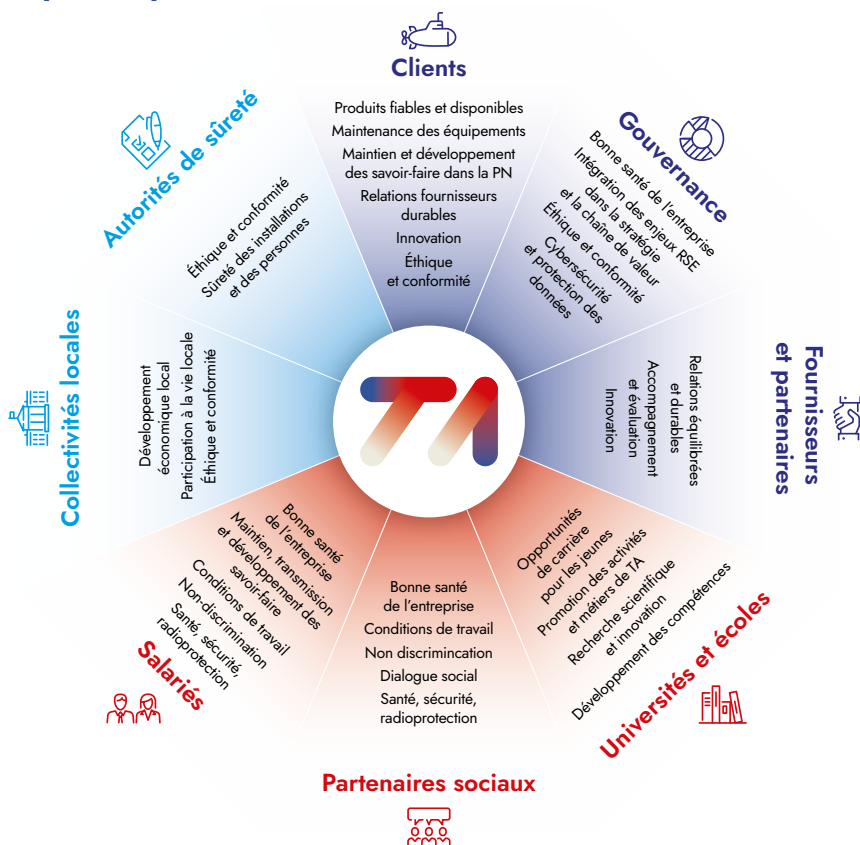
Clients

Produits fiables et disponibles
Maintenance des équipements
Maintien et développement des savoir-faire dans la PN
Relations fournisseurs durables
Innovation
Éthique et conformité

Gouvernance

Bonne santé de l'entreprise
Intégration des enjeux RSE dans la stratégie et la chaîne de valeur
Éthique et conformité
Cybersécurité et protection des données

Fournisseurs et partenaires

Relations équilibrées et durables
Accompagnement et évaluation
Innovation

Universités et écoles

Opportunités de carrière pour les jeunes
Promotion des activités et métiers de TA
Recherche scientifique et innovation
Développement des compétences

Partenaires sociaux

Bonne santé de l'entreprise
Conditions de travail
Non discrimincation
Dialogue social
Santé, sécurité, radioprotection

Salariés

Bonne santé de l'entreprise
Maintien, transmission et développement des savoir-faire
Conditions de travail
Non-discrimination
Santé, sécurité, radioprotection

Collectivités locales

Développement économique local
Participation à la vie locale
Éthique et conformité

Autorités de sûreté

Éthique et conformité
Sûreté des installations et des personnes

TA